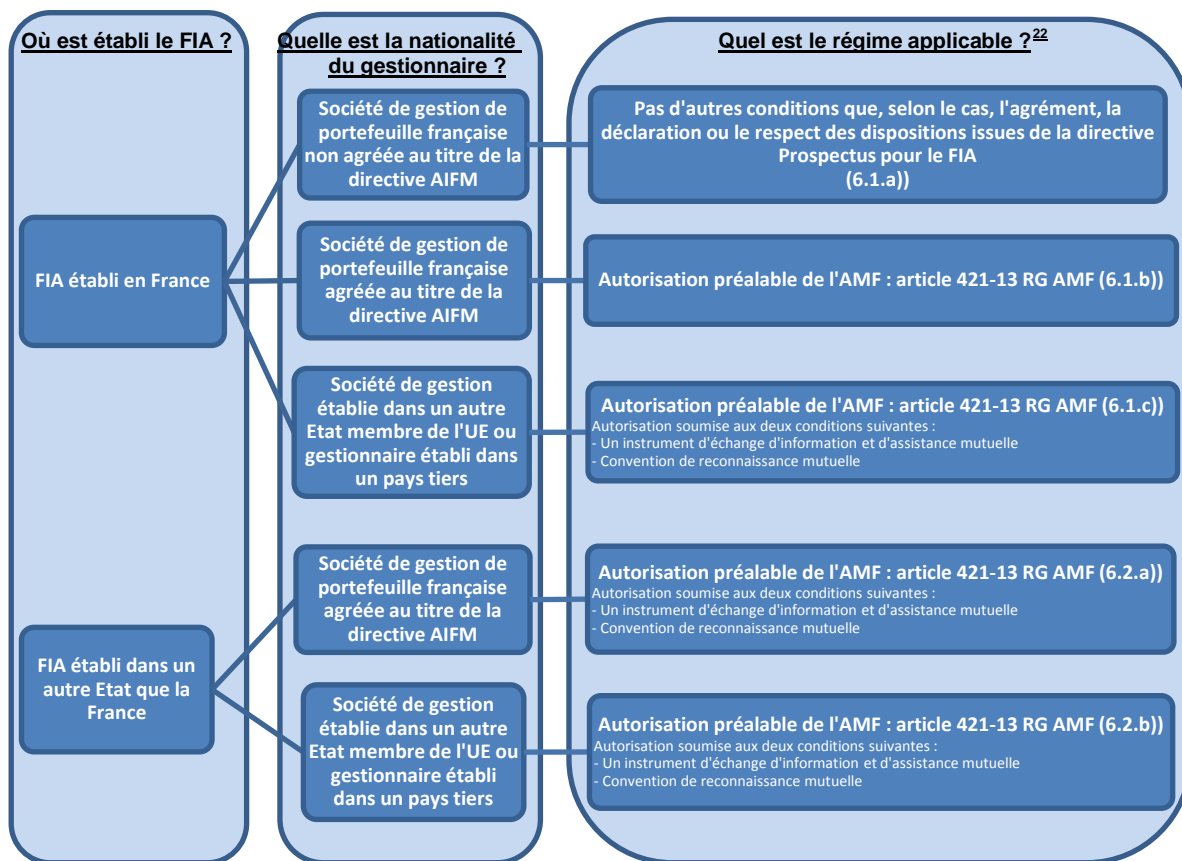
Où est établi le FIA ?

Quelle est la nationalité du gestionnaire ?

Quel est le régime applicable ?$^{22}$

FIA établi en France

Société de gestion de portefeuille française non agréée au titre de la directive AIFM

Pas d'autres conditions que, selon le cas, l'agrément, la déclaration ou le respect des dispositions issues de la directive Prospectus pour le FIA
(6.1.a))

Société de gestion de portefeuille française agréée au titre de la directive AIFM

Autorisation préalable de l'AMF : article 421-13 RG AMF (6.1.b))

Société de gestion établie dans un autre Etat membre de l'UE ou gestionnaire établi dans un pays tiers

Autorisation préalable de l'AMF : article 421-13 RG AMF (6.1.c))
Autorisation soumise aux deux conditions suivantes :
- Un instrument d'échange d'information et d'assistance mutuelle
- Convention de reconnaissance mutuelle

FIA établi dans un autre Etat que la France

Société de gestion de portefeuille française agréée au titre de la directive AIFM

Autorisation préalable de l'AMF : article 421-13 RG AMF (6.2.a))
Autorisation soumise aux deux conditions suivantes :
- Un instrument d'échange d'information et d'assistance mutuelle
- Convention de reconnaissance mutuelle

Société de gestion établie dans un autre Etat membre de l'UE ou gestionnaire établi dans un pays tiers

Autorisation préalable de l'AMF : article 421-13 RG AMF (6.2.b))
Autorisation soumise aux deux conditions suivantes :
- Un instrument d'échange d'information et d'assistance mutuelle
- Convention de reconnaissance mutuelle